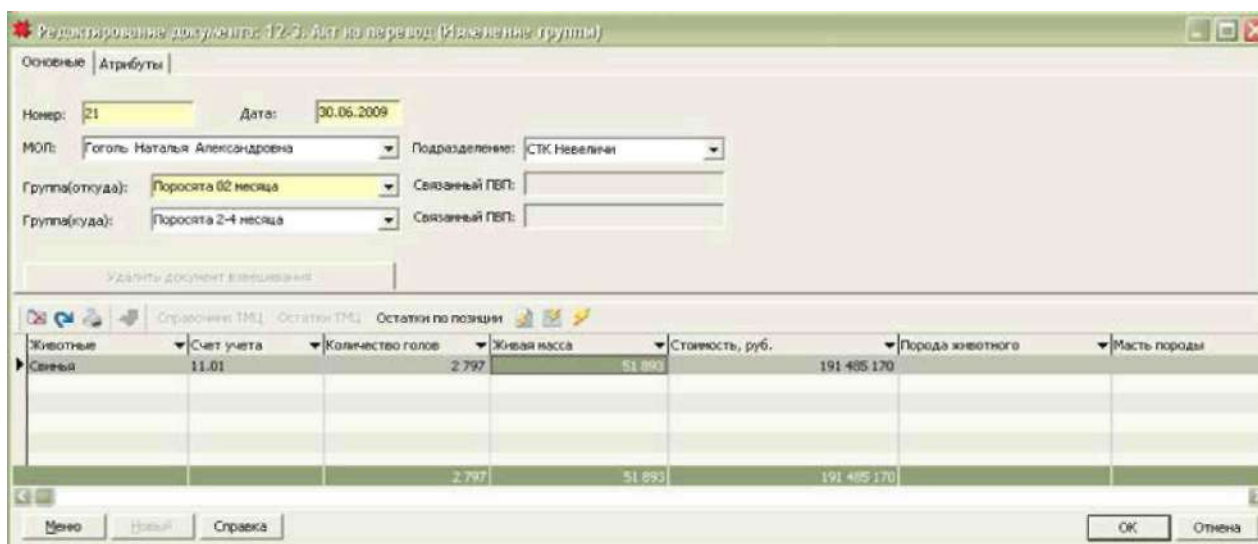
Редактирование документа: 12-3. Акт на перевод (Изменение группы)

Основные | Атрибуты

Номер: 21
Дата: 30.06.2009
МОЛ: Гоголь Наталья Александровна
Подразделение: СТК Невеличи
Группа(откуда): Поросята 02 месяца
Связанный ПВП:
Группа(куда): Поросята 2-4 месяца
Связанный ПВП:

Удалить документ взвешивания

Справочник ТМЦ Остатки ТМЦ Остатки по позиции

| Животные | Счет учета | Количество голов | Живая масса | Стоимость, руб. | Порода животного | Масть породы |
|---|---|---|---|---|---|---|
| Свинья | 11.01 | 2 797 | 51 893 | 191 485 170 | | |
| | | 2 797 | 51 893 | 191 485 170 | | |

Меню Новый Справка OK Отмена